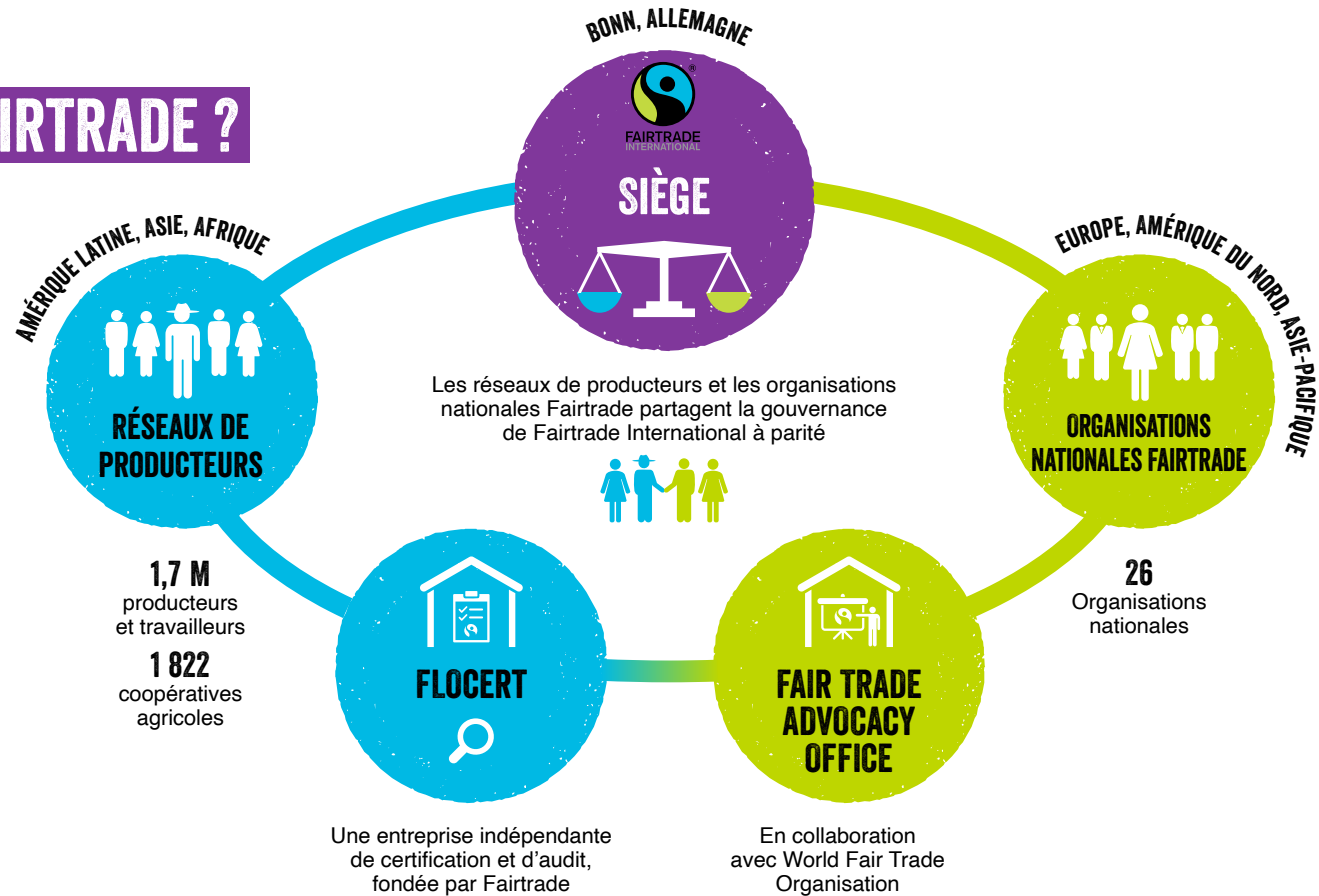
IRTRADE ?

BONN, ALLEMAGNE

FAIRTRADE INTERNATIONAL

SIÈGE

AMÉRIQUE LATINE, ASIE, AFRIQUE

RÉSEAUX DE PRODUCTEURS

EUROPE, AMÉRIQUE DU NORD, ASIE-PACIFIQUE

ORGANISATIONS NATIONALES FAIRTRADE

Les réseaux de producteurs et les organisations nationales Fairtrade partagent la gouvernance de Fairtrade International à parité

1,7 M
producteurs et travailleurs

1 822
coopératives agricoles

26
Organisations nationales

FLOCERT

FAIR TRADE ADVOCACY OFFICE

Une entreprise indépendante de certification et d'audit, fondée par Fairtrade

En collaboration avec World Fair Trade Organisation